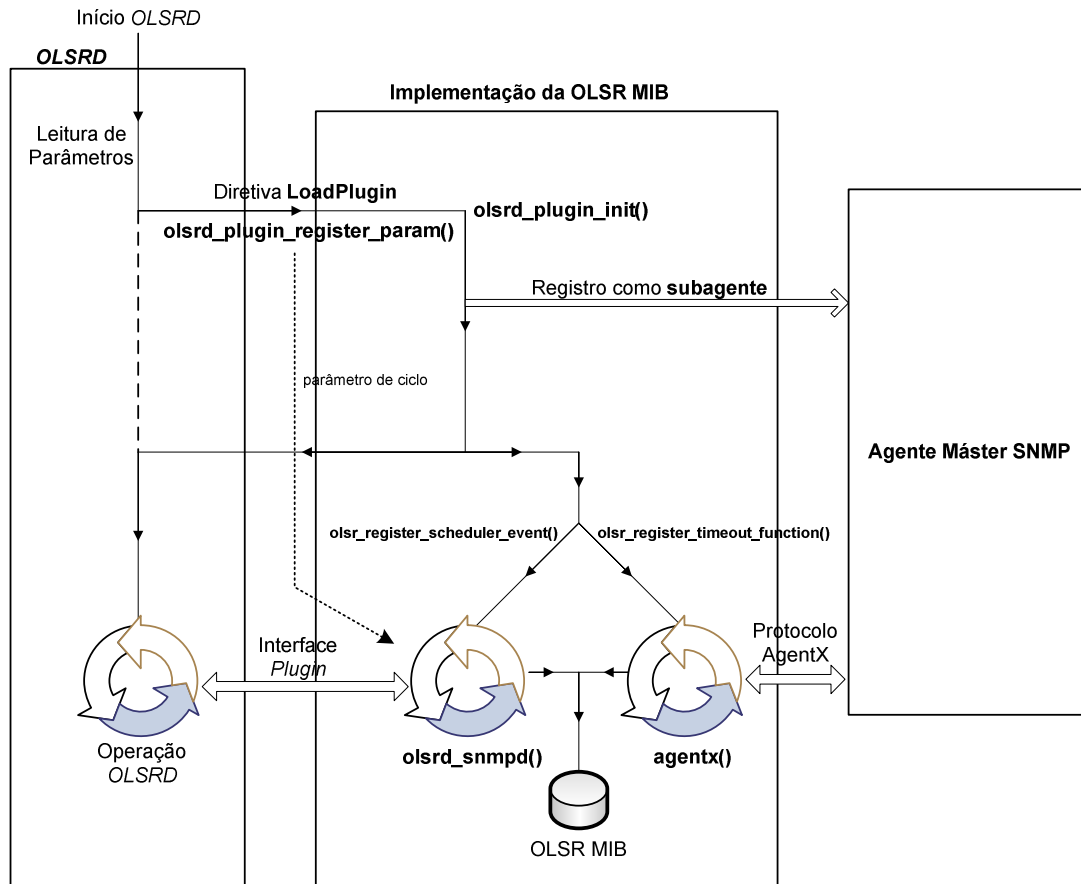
Início *OLSRD*

***OLSRD***

**Implementação da OLSR MIB**

Leitura de Parâmetros

Diretiva **LoadPlugin**

**olsrd_plugin_init()**

**olsrd_plugin_register_param()**

Registro como **subagente**

parâmetro de ciclo

**Agente Máster SNMP**

**olsr_register_scheduler_event()**

**olsr_register_timeout_function()**

Interface *Plugin*

Protocolo AgentX

Operação *OLSRD*

**olsrd_snmpd()**

**agentx()**

OLSR MIB